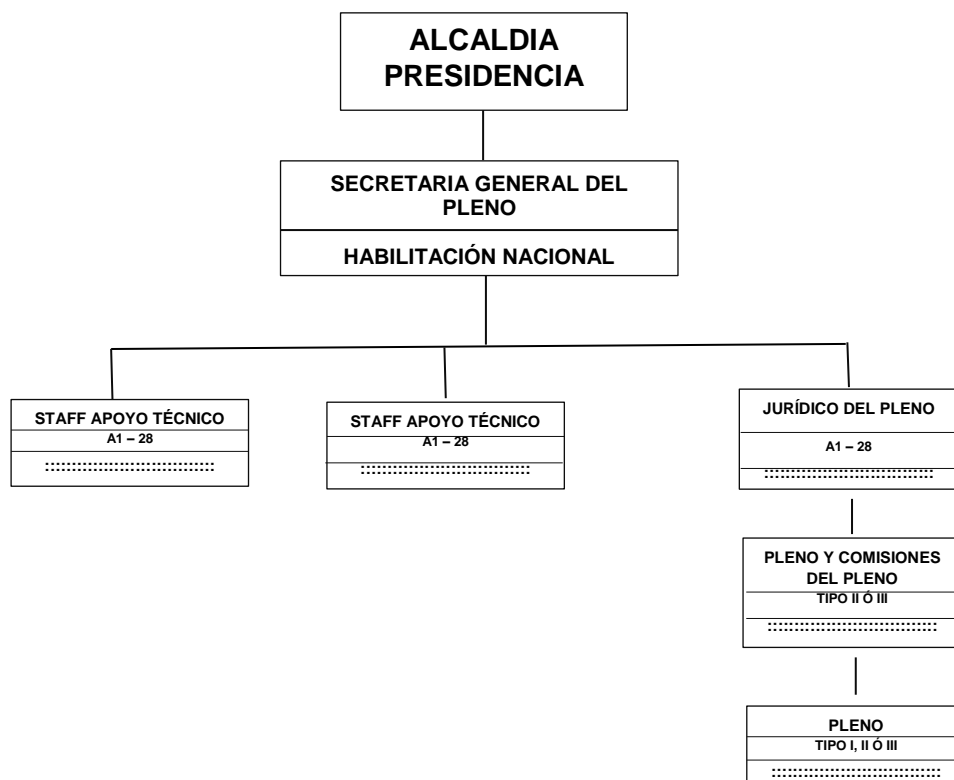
ALCALDIA PRESIDENCIA

SECRETARIA GENERAL DEL PLENO

HABILITACIÓN NACIONAL

STAFF APOYO TÉCNICO
A1 – 28
::::::::::::::::::::::::::::::::

STAFF APOYO TÉCNICO
A1 – 28
::::::::::::::::::::::::::::::::

JURÍDICO DEL PLENO
A1 – 28
::::::::::::::::::::::::::::::::

PLENO Y COMISIONES DEL PLENO
TIPO II Ó III
::::::::::::::::::::::::::::::::

PLENO
TIPO I, II Ó III
::::::::::::::::::::::::::::::::